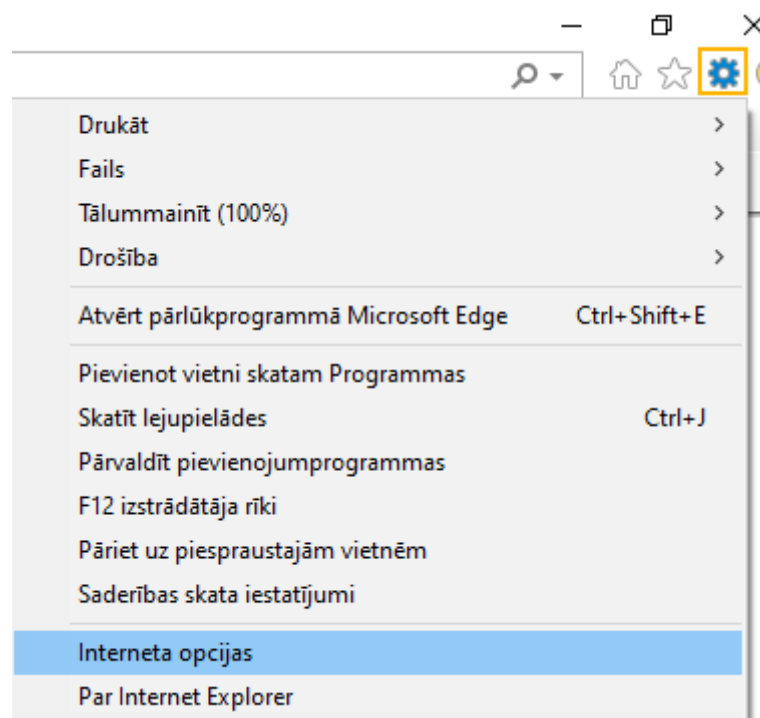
Drukāt
Fails
Tālummainīt (100%)
Drošība

Atvērt pārlūkprogrammā Microsoft Edge Ctrl+Shift+E

Pievienot vietni skatam Programmas
Skatīt lejupielādes Ctrl+J
Pārvaldīt pievienojumprogrammas
F12 izstrādātāja rīki
Pāriet uz piespraustajām vietnēm
Saderības skata iestatījumi

Interneta opcijas
Par Internet Explorer